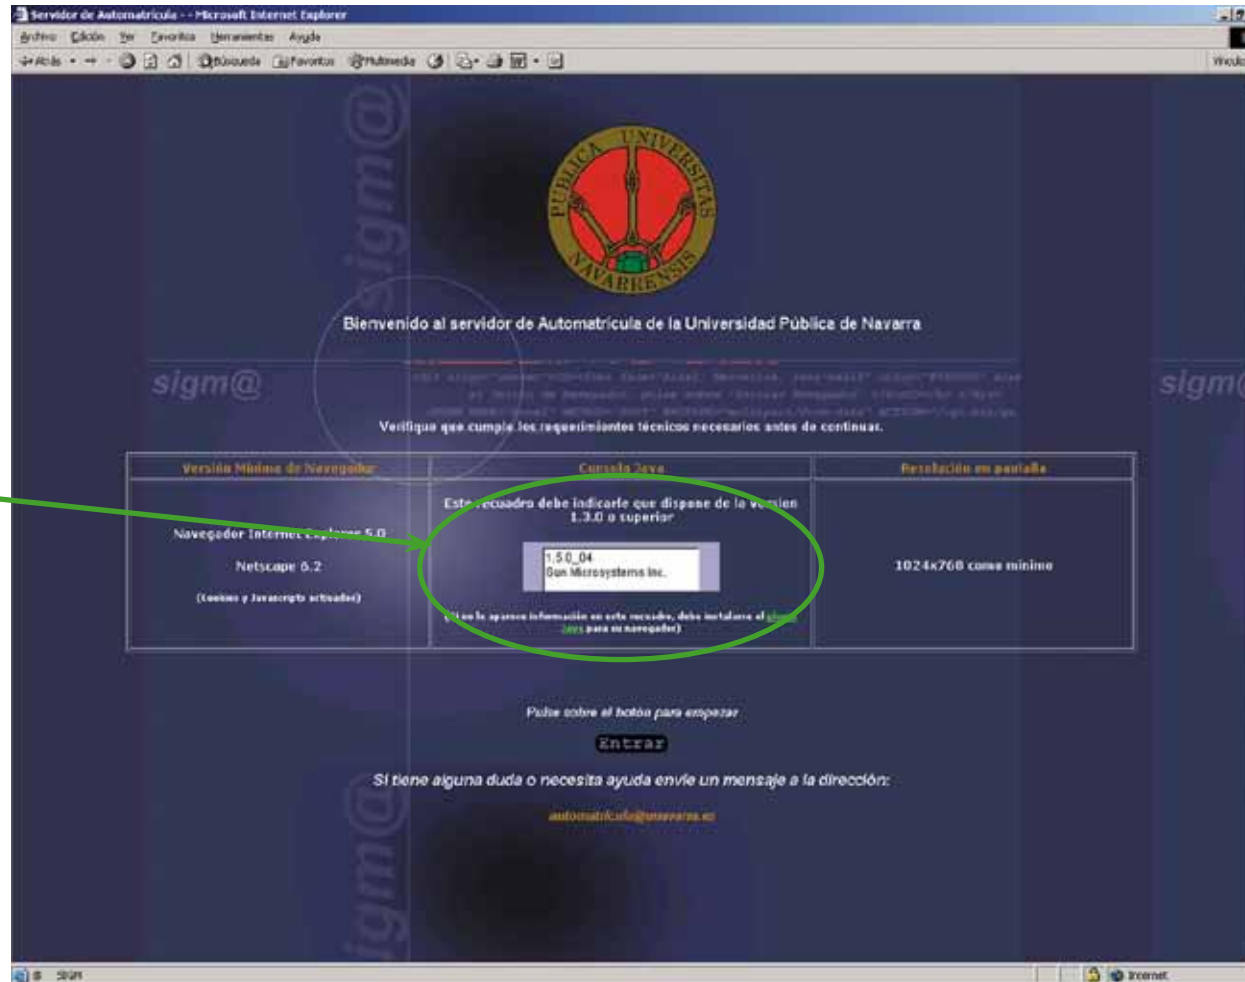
Servidor de Automatrícula - - Microsoft Internet Explorer

Archivo Edición Ver Favoritos Herramientas Ayuda

Atrás Búsqueda Favoritos Multimedia

Vínculo

UNIVERSITAS PUBLICA NAVARRENSIS

Bienvenido al servidor de Automatrícula de la Universidad Pública de Navarra

sigm@

sigm@

Verifique que cumple los requerimientos técnicos necesarios antes de continuar.

| Versión Mínima de Navegador | Consola Java | Resolución en pantalla |
|---|---|---|
| Navegador Internet Explorer 5.0<br>Netscape 6.2<br>(Cookies y Javascripts activados) | Este recuadro debe indicarle que dispone de la versión 1.3.0 o superior<br>1.5.0_04<br>Sun Microsystems Inc.<br>(Si no le aparece información en este recuadro, debe instalarse el plugin Java para su navegador) | 1024x768 como mínimo |

Pulse sobre el botón para empezar

Entrar

Si tiene alguna duda o necesita ayuda envíe un mensaje a la dirección:

automatricula@unavarra.es

sigm@

Internet